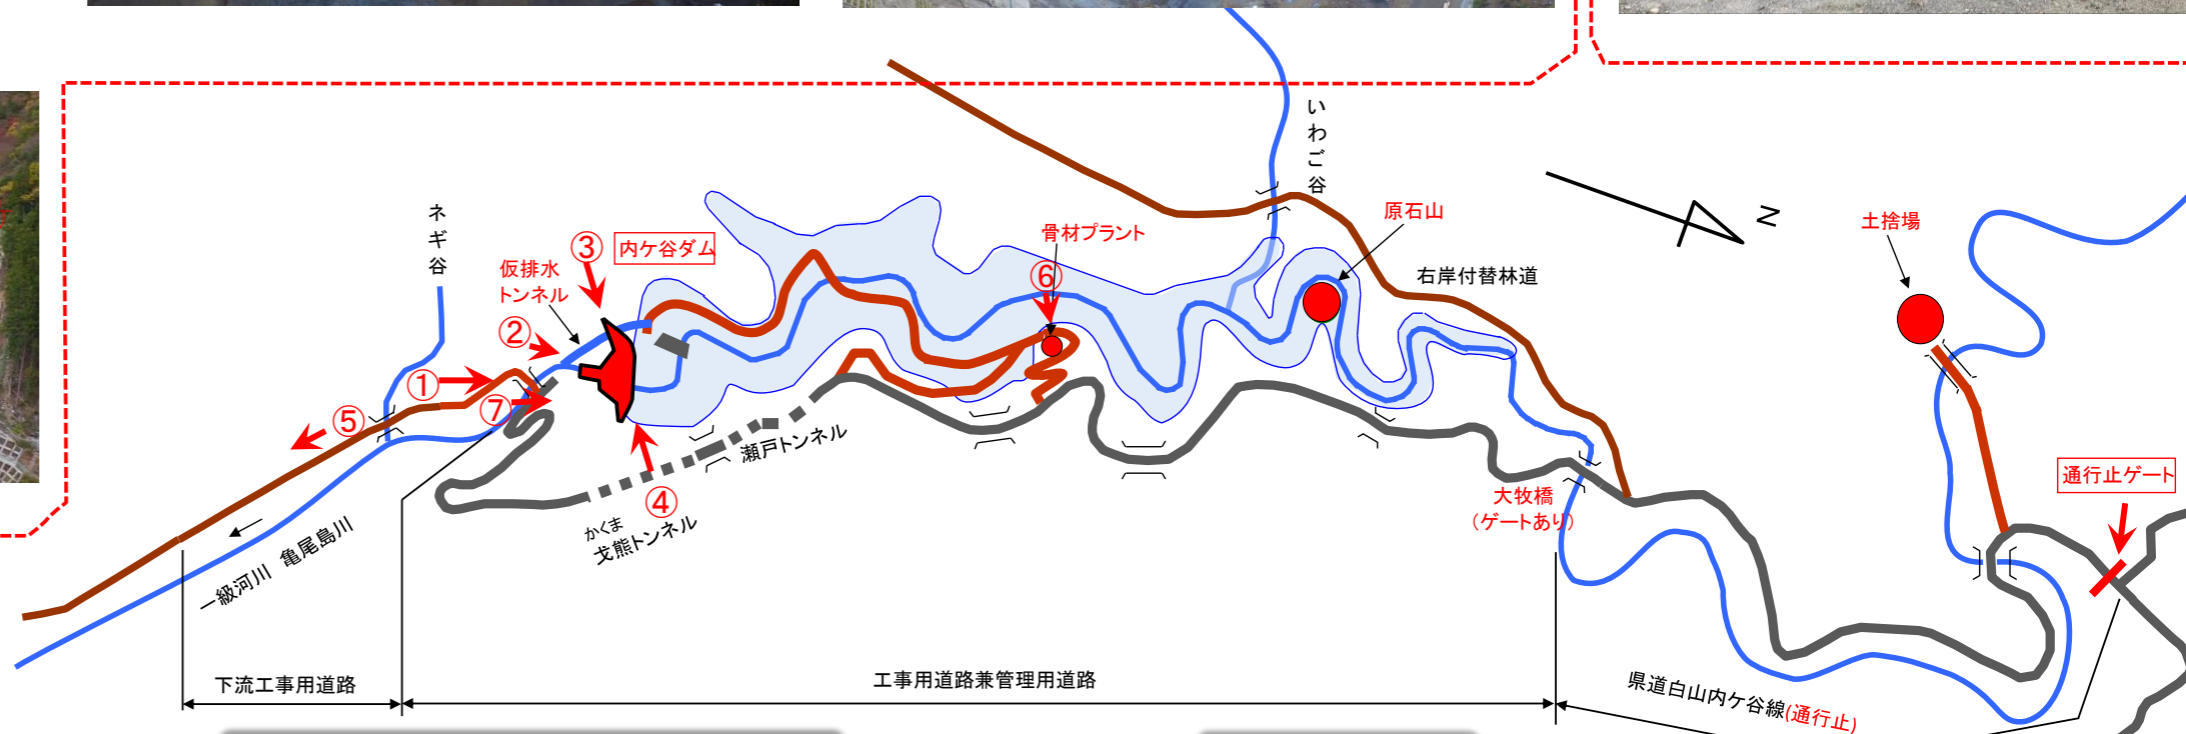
ネギ谷

仮排水トンネル

③ 内ケ谷ダム

②

①

⑤

⑦

④

かくま
戈熊トンネル

瀬戸トンネル

骨材プラント

⑥

いわご谷

原石山

右岸付替林道

N

土捨場

大牧橋
（ゲートあり）

通行止ゲート

一級河川 亀尾島川

下流工事用道路

工事用道路兼管理用道路

県道白山内ケ谷線(通行止)